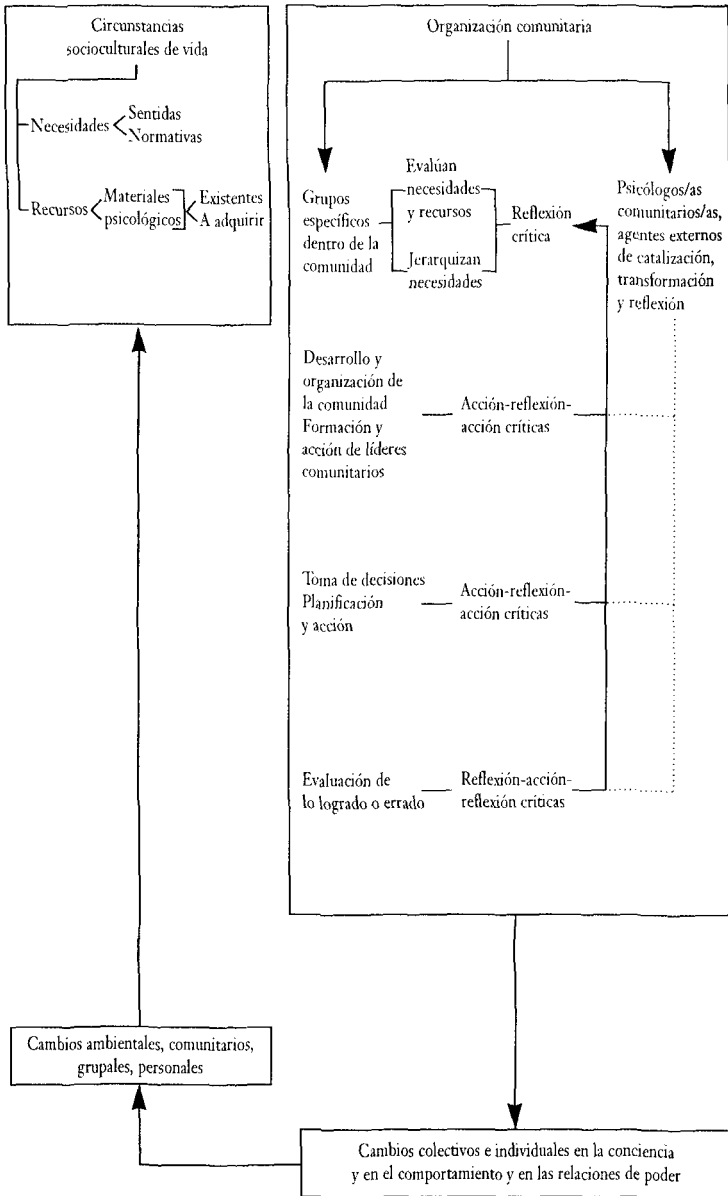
Circunstancias socioculturales de vida

Necesidades
Sentidas
Normativas

Recursos
Materiales
psicológicos
Existentes
A adquirir

Organización comunitaria

Grupos específicos dentro de la comunidad

Evalúan necesidades y recursos

Jerarquizan necesidades

Reflexión crítica

Psicólogos/as comunitarios/as, agentes externos de catalización, transformación y reflexión

Desarrollo y organización de la comunidad Formación y acción de líderes comunitarios

Acción-reflexión-acción críticas

Toma de decisiones Planificación y acción

Acción-reflexión-acción críticas

Evaluación de lo logrado o errado

Reflexión-acción-reflexión críticas

Cambios ambientales, comunitarios, grupales, personales

Cambios colectivos e individuales en la conciencia y en el comportamiento y en las relaciones de poder